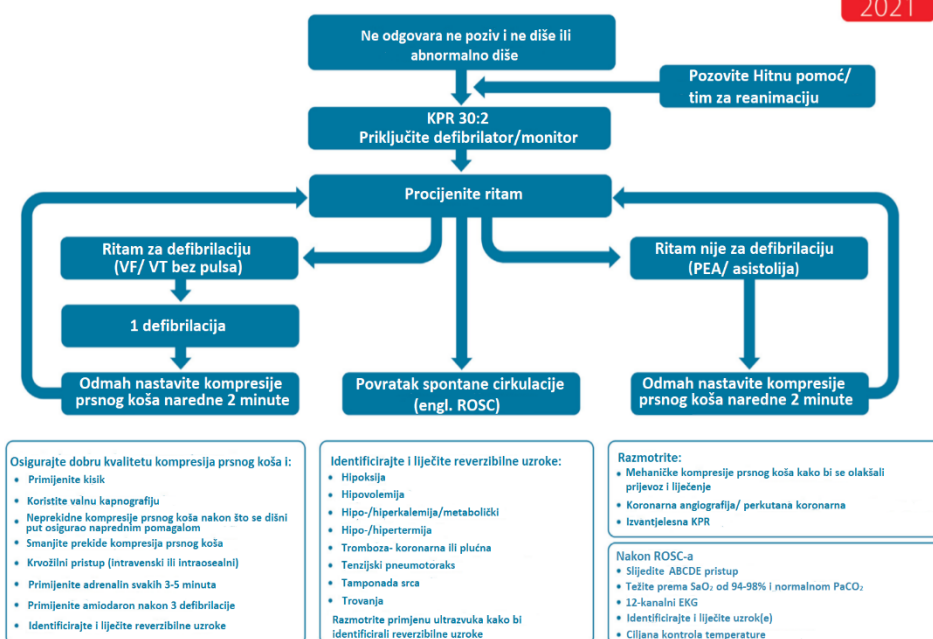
2021

Ne odgovara ne poziv i ne diše ili abnormalno diše

Pozovite Hitnu pomoć/ tim za reanimaciju

KPR 30:2
Priključite defibrilator/monitor

Procijenite ritam

Ritam za defibrilaciju (VF/ VT bez pulsa)

1 defibrilacija

Odmah nastavite kompresije prsnog koša naredne 2 minute

Povratak spontane cirkulacije (engl. ROSC)

Ritam nije za defibrilaciju (PEA/ asistolija)

Odmah nastavite kompresije prsnog koša naredne 2 minute

Osigurajte dobru kvalitetu kompresija prsnog koša i:
• Primijenite kisik
• Koristite valnu kapnografiju
• Neprekidne kompresije prsnog koša nakon što se dišni put osigurao naprednim pomagalom
• Smanjite prekide kompresija prsnog koša
• Krvožilni pristup (intravenski ili intraosealni)
• Primijenite adrenalin svakih 3-5 minuta
• Primijenite amiodaron nakon 3 defibrilacije
• Identificirajte i liječite reverzibilne uzroke

Identificirajte i liječite reverzibilne uzroke:
• Hipoksija
• Hipovolemija
• Hipo-/hiperkalemija/metabolički
• Hipo-/hipertermija
• Tromboza- koronarna ili plućna
• Tenzijski pneumotoraks
• Tamponada srca
• Trovanja
Razmotrite primjenu ultrazvuka kako bi identificirali reverzibilne uzroke

Razmotrite:
• Mehaničke kompresije prsnog koša kako bi se olakšali prijevoz i liječenje
• Koronarna angiografija/ perkutana koronarna
• Izvantjelesna KPR

Nakon ROSC-a
• Slijedite ABCDE pristup
• Težite prema $SaO_2$ od 94-98% i normalnom $PaCO_2$
• 12-kanalni EKG
• Identificirajte i liječite uzrok(e)
• Ciljana kontrola temperature